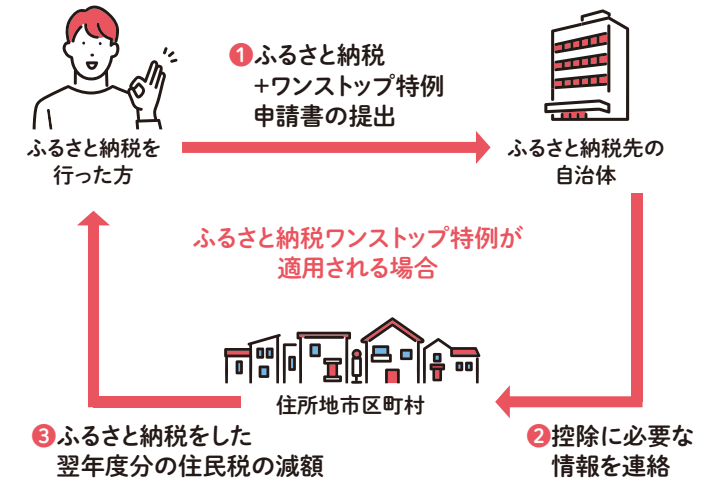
ふるさと納税を行った方

1 ふるさと納税 +ワンストップ特例申請書の提出

ふるさと納税先の自治体

ふるさと納税ワンストップ特例が適用される場合

住所地市区町村

3 ふるさと納税をした翌年度分の住民税の減額

2 控除に必要な情報を連絡